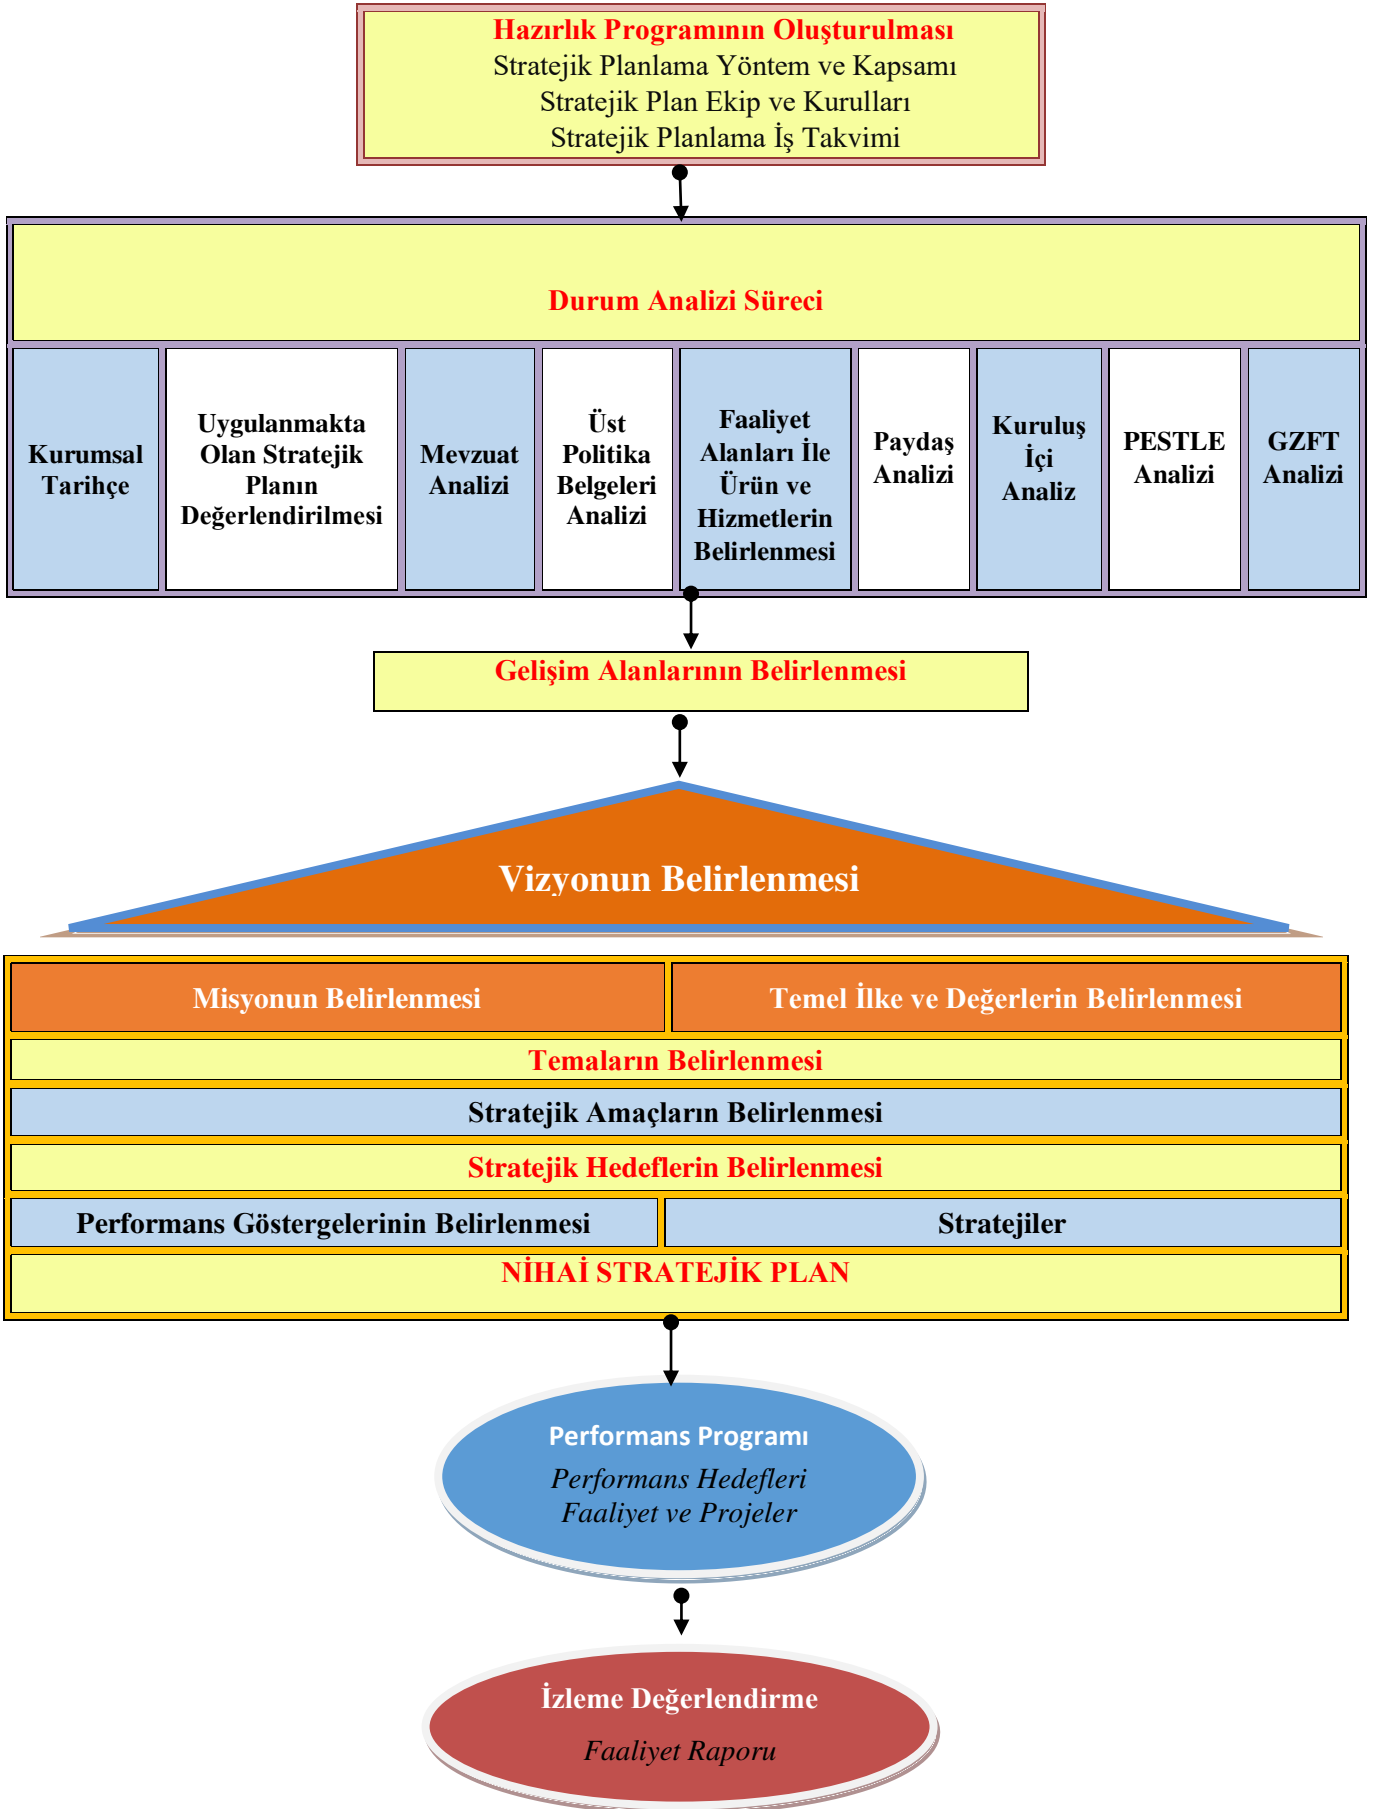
Hazırlık Programının Oluşturulması
Stratejik Planlama Yöntem ve Kapsamı
Stratejik Plan Ekip ve Kurulları
Stratejik Planlama İş Takvimi

Durum Analizi Süreci

Kurumsal Tarihçe

Uygulanmakta Olan Stratejik Planın Değerlendirilmesi

Mevzuat Analizi

Üst Politika Belgeleri Analizi

Faaliyet Alanları İle Ürün ve Hizmetlerin Belirlenmesi

Paydaş Analizi

Kuruluş İçi Analiz

PESTLE Analizi

GZFT Analizi

Gelişim Alanlarının Belirlenmesi

Vizyonun Belirlenmesi

Misyonun Belirlenmesi

Temel İlke ve Değerlerin Belirlenmesi

Temaların Belirlenmesi

Stratejik Amaçların Belirlenmesi

Stratejik Hedeflerin Belirlenmesi

Performans Göstergelerinin Belirlenmesi

Stratejiler

NİHAİ STRATEJİK PLAN

Performans Programı
Performans Hedefleri
Faaliyet ve Projeler

İzleme Değerlendirme
Faaliyet Raporu